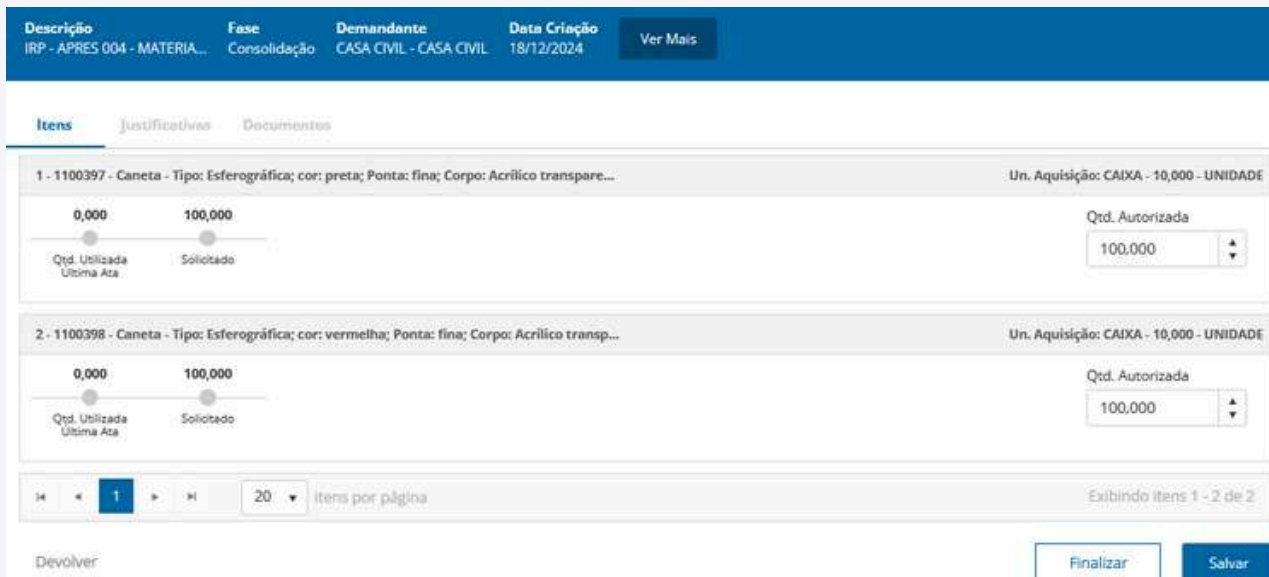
Descrição
IRP - APRES 004 - MATERIA...

Fase
Consolidação

Demandante
CASA CIVIL - CASA CIVIL

Data Criação
18/12/2024

Ver Mais

Itens Justificativas Documentos

1 - 1100397 - Caneta - Tipo: Esferográfica; cor: preta; Ponta: fina; Corpo: Acrílico transpare...

Un. Aquisição: CAIXA - 10,000 - UNIDADE

0,000
Qtd. Utilizada Última Ata

100,000
Solicitado

Qtd. Autorizada
100,000

2 - 1100398 - Caneta - Tipo: Esferográfica; cor: vermelha; Ponta: fina; Corpo: Acrílico transp...

Un. Aquisição: CAIXA - 10,000 - UNIDADE

0,000
Qtd. Utilizada Última Ata

100,000
Solicitado

Qtd. Autorizada
100,000

1

20 itens por página

Exibindo itens 1 - 2 de 2

Devolver

Finalizar

Salvar